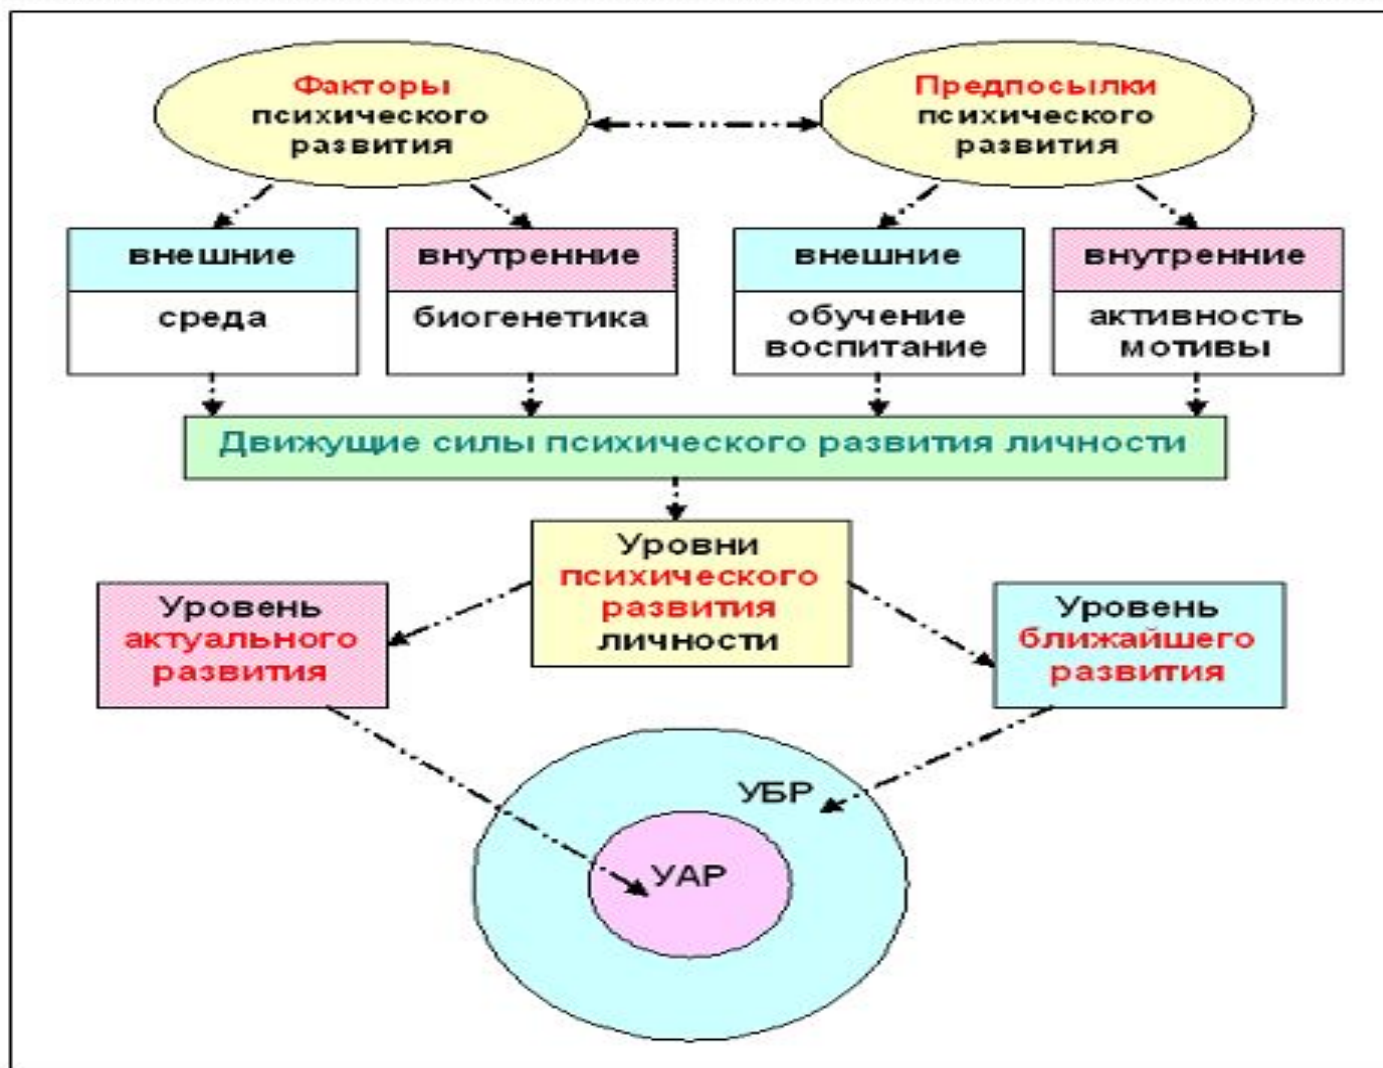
Факторы психического развития

Предпосылки психического развития

внешние

среда

внутренние

биогенетика

внешние

обучение воспитание

внутренние

активность мотивы

Движущие силы психического развития личности

Уровни психического развития личности

Уровень актуального развития

Уровень ближайшего развития

УБР

УАР